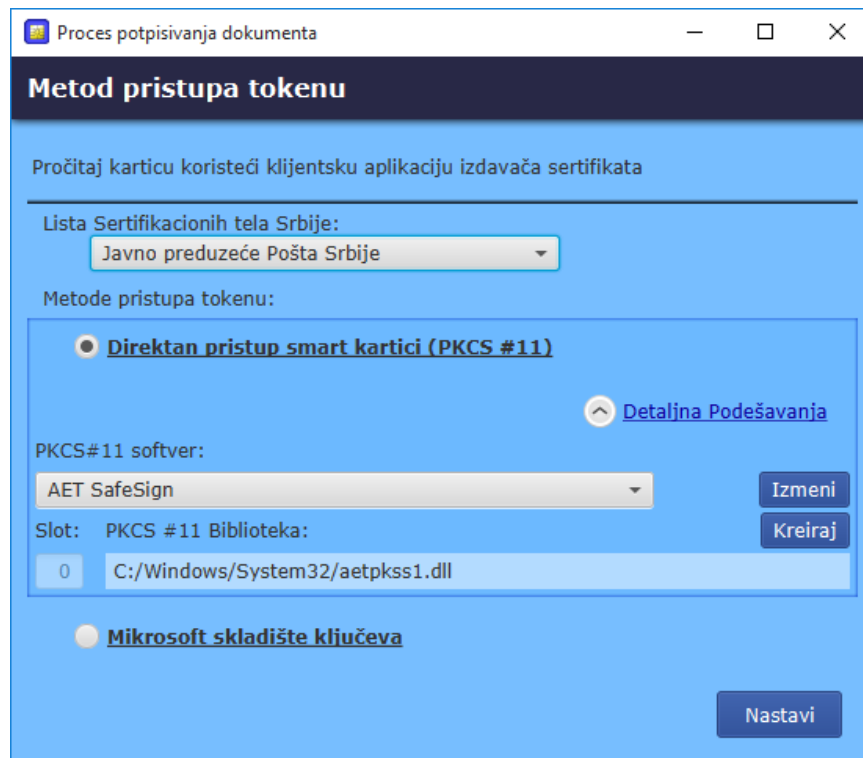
Proces potpisivanja dokumenta

Metod pristupa tokenu

Pročitaj karticu koristeći klijentsku aplikaciju izdavača sertifikata

Lista Sertifikacionih tela Srbije:
Javno preduzeće Pošta Srbije

Metode pristupa tokenu:

Direktan pristup smart kartici (PKCS #11)

Detaljna Podešavanja

PKCS#11 softver:
AET SafeSign
Izmeni
Slot: PKCS #11 Biblioteka:
Kreiraj
0
C:/Windows/System32/aetpkss1.dll

Mikrosoft skladište ključeva

Nastavi